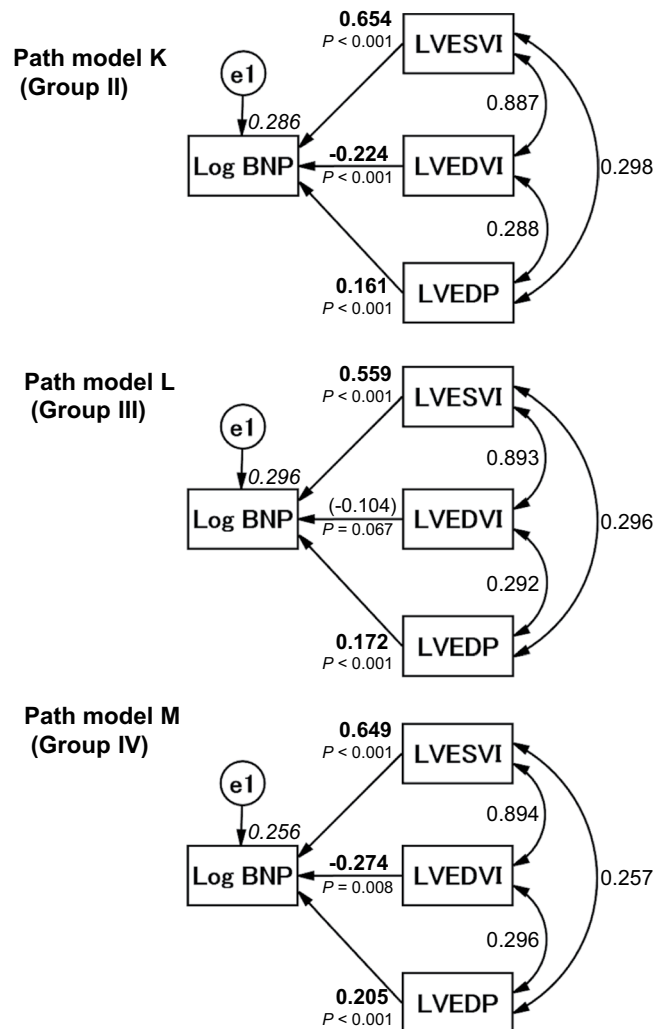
Path model K
(Group II)

e1

0.286

Log BNP

0.654
$P$ < 0.001

LVESVI

-0.224
$P$ < 0.001

LVEDVI

0.161
$P$ < 0.001

LVEDP

0.887

0.288

0.298

Path model L
(Group III)

e1

0.296

Log BNP

0.559
$P$ < 0.001

LVESVI

(-0.104)
$P$ = 0.067

LVEDVI

0.172
$P$ < 0.001

LVEDP

0.893

0.292

0.296

Path model M
(Group IV)

e1

0.256

Log BNP

0.649
$P$ < 0.001

LVESVI

-0.274
$P$ = 0.008

LVEDVI

0.205
$P$ < 0.001

LVEDP

0.894

0.296

0.257